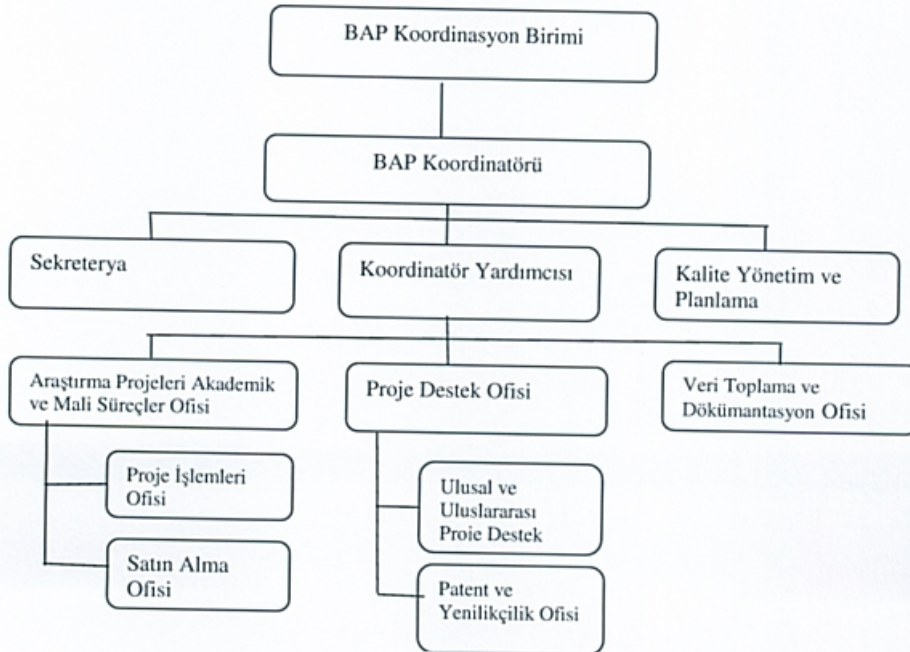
BAP Koordinasyon Birimi

BAP Koordinatörü

Sekreterya

Koordinatör Yardımcısı

Kalite Yönetim ve Planlama

Araştırma Projeleri Akademik ve Mali Süreçler Ofisi

Proje Destek Ofisi

Veri Toplama ve Dökümantasyon Ofisi

Proje İşlemleri Ofisi

Satın Alma Ofisi

Ulusal ve Uluslararası Proie Destek

Patent ve Yenilikçilik Ofisi